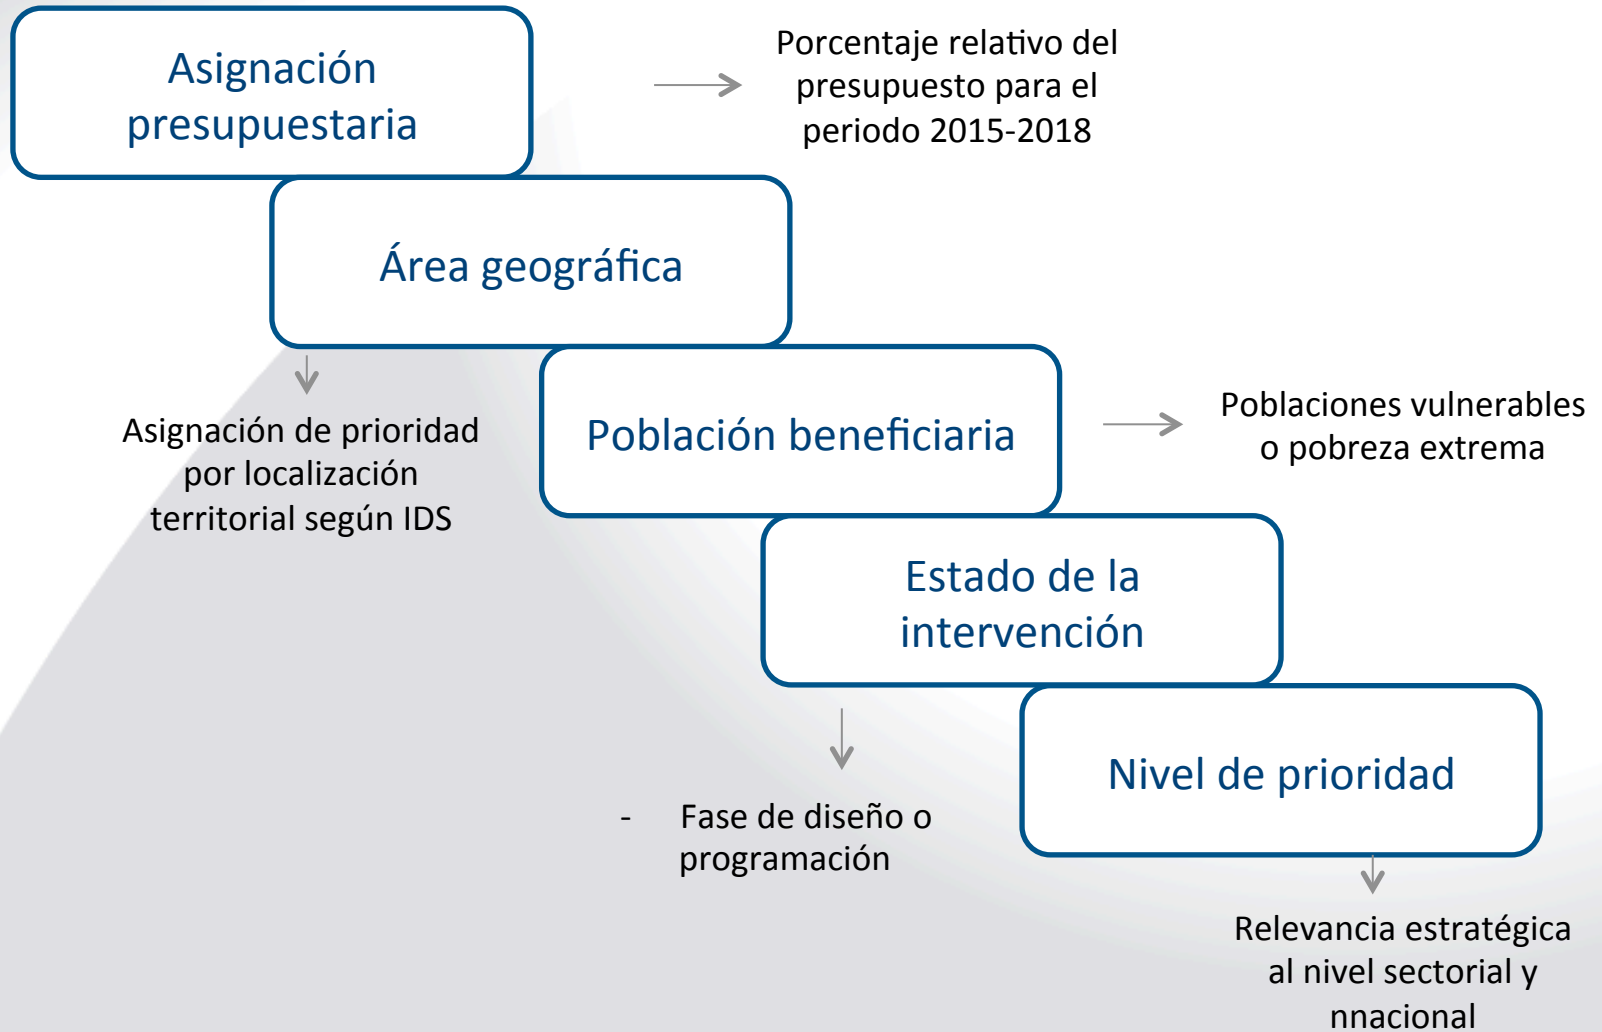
Asignación presupuestaria

Porcentaje relativo del presupuesto para el periodo 2015-2018

Área geográfica

Asignación de prioridad por localización territorial según IDS

Población beneficiaria

Poblaciones vulnerables o pobreza extrema

Estado de la intervención

- Fase de diseño o programación

Nivel de prioridad

Relevancia estratégica al nivel sectorial y nnacional